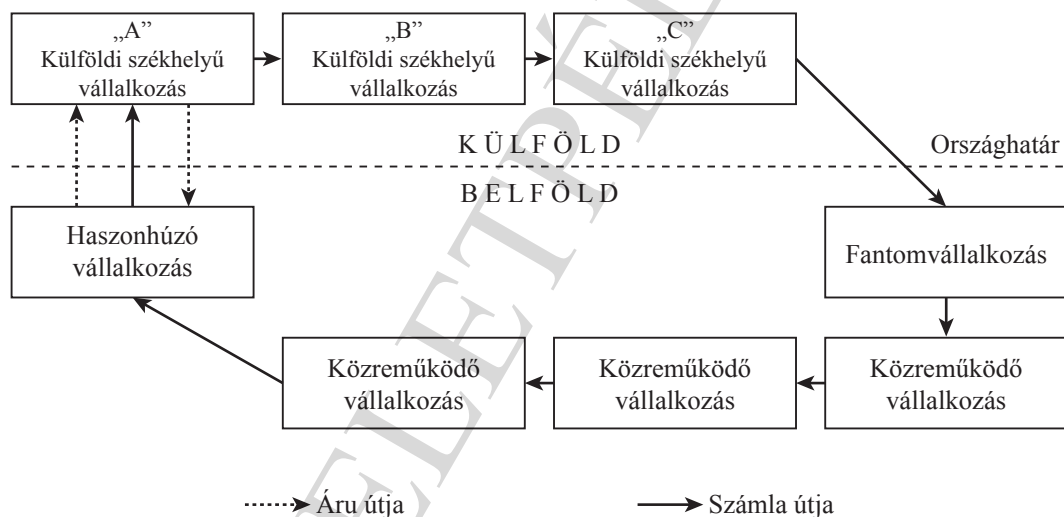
„A”
Külföldi székhelyű vállalkozás

„B”
Külföldi székhelyű vállalkozás

„C”
Külföldi székhelyű vállalkozás

K Ü L F Ö L D

Országhatár

B E L F Ö L D

Haszonhúzó vállalkozás

Fantomvállalkozás

Közreműködő vállalkozás

Közreműködő vállalkozás

Közreműködő vállalkozás

Áru útja

Számla útja